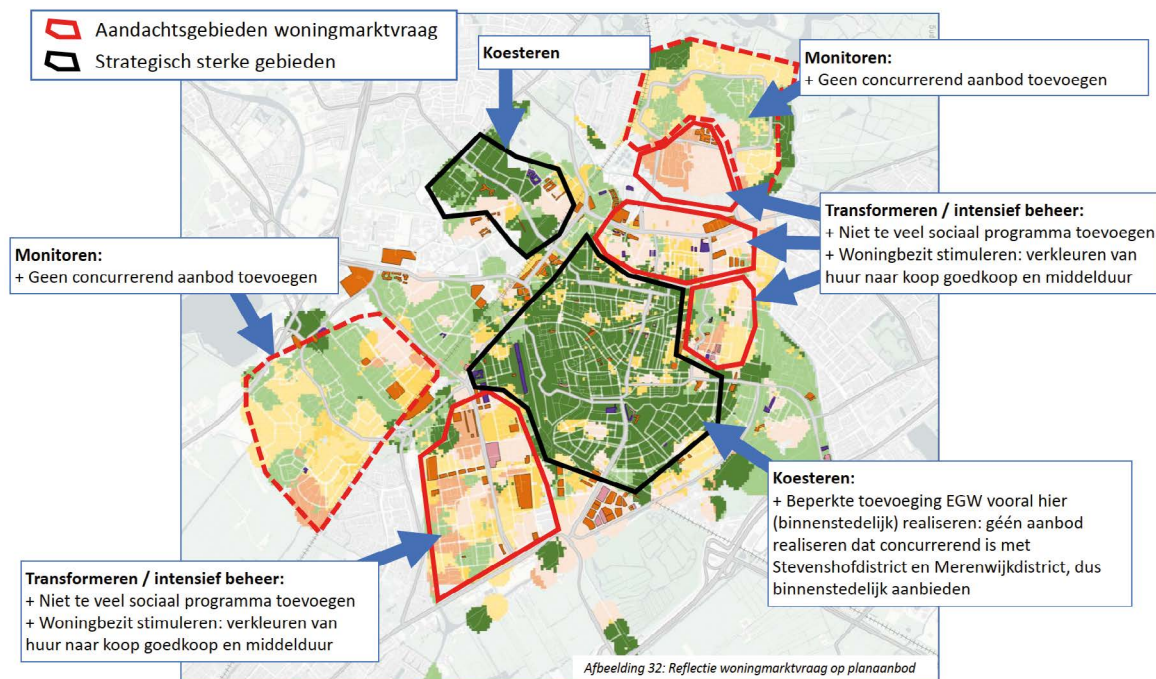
Aandachtsgebieden woningmarktvraag
Strategisch sterke gebieden

Koesteren

Monitoren:
+ Geen concurrerend aanbod toevoegen

Transformeren / intensief beheer:
+ Niet te veel sociaal programma toevoegen
+ Woningbezit stimuleren: verkleuren van huur naar koop goedkoop en middelduur

Monitoren:
+ Geen concurrerend aanbod toevoegen

Koesteren:
+ Beperkte toevoeging EGW vooral hier (binnenstedelijk) realiseren: géén aanbod realiseren dat concurrerend is met Stevenshofdistrict en Merenwijkdistrict, dus binnenstedelijk aanbieden

Transformeren / intensief beheer:
+ Niet te veel sociaal programma toevoegen
+ Woningbezit stimuleren: verkleuren van huur naar koop goedkoop en middelduur

Afbeelding 32: Reflectie woningmarktvraag op planaanbod